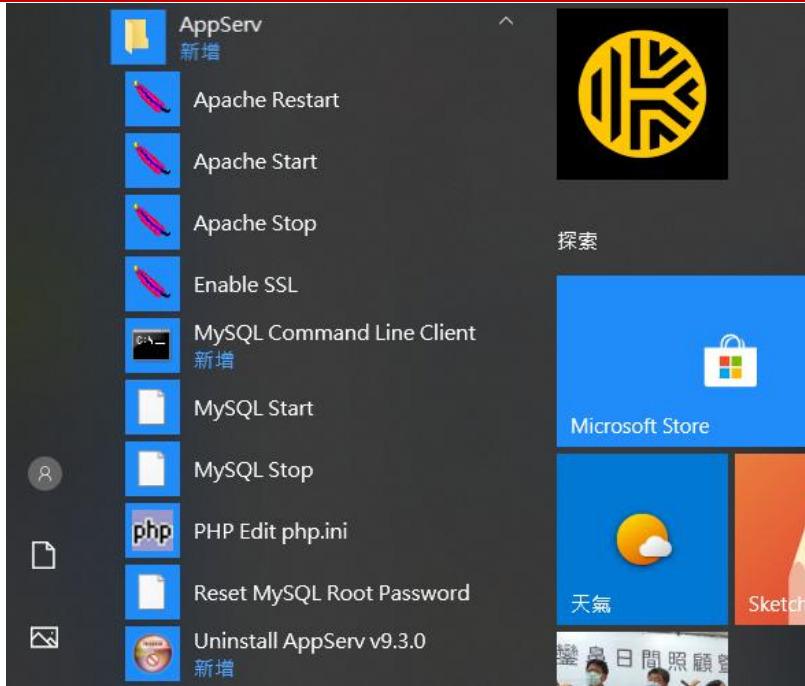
AppServ
新增
Apache Restart
Apache Start
Apache Stop
Enable SSL
MySQL Command Line Client
新增
MySQL Start
MySQL Stop
PHP Edit php.ini
Reset MySQL Root Password
Uninstall AppServ v9.3.0
新增

探索
Microsoft Store
天氣
Sketch
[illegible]日間照顧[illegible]